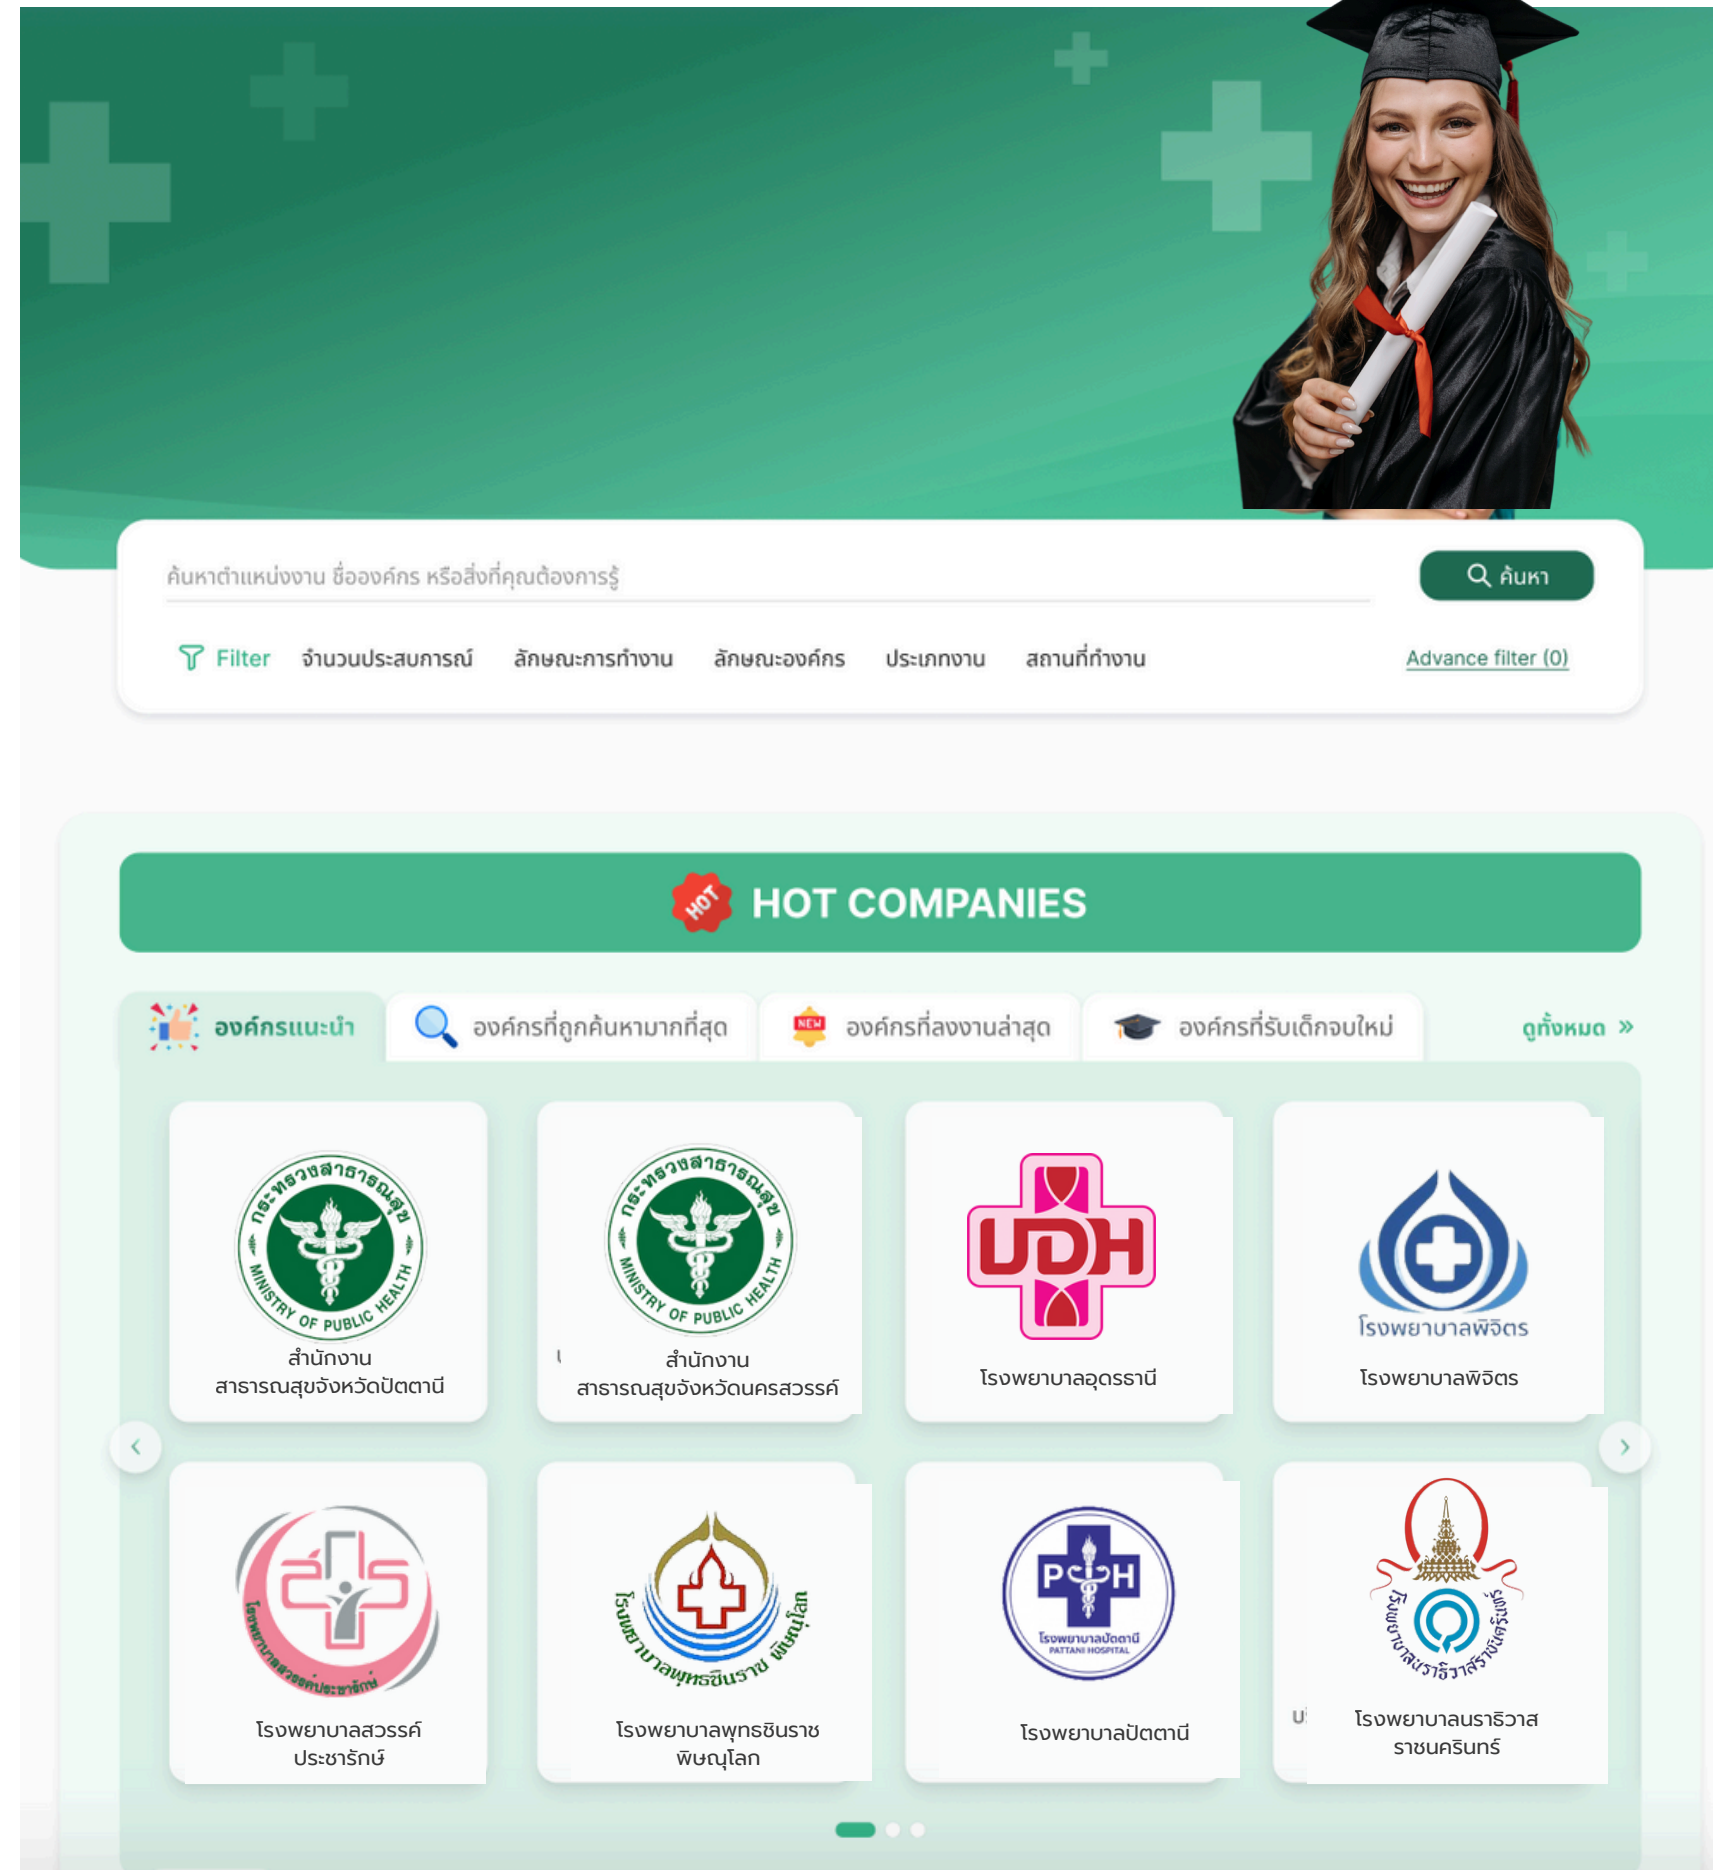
ค้นหาตำแหน่งงาน ชื่อองค์กร หรือสิ่งที่คุณต้องการรู้

ค้นหา

Filter จำนวนประสบการณ์ ลักษณะการทำงาน ลักษณะองค์กร ประเภทงาน สถานที่ทำงาน

Advance filter (0)

HOT

HOT COMPANIES

องค์กรแนะนำ องค์กรที่ถูกค้นหามากที่สุด NEW องค์กรที่ลงงานล่าสุด องค์กรที่รับเด็กจบใหม่ ดูทั้งหมด »

กระทรวงสาธารณสุข MINISTRY OF PUBLIC HEALTH
สำนักงานสาธารณสุขจังหวัดปัตตานี

กระทรวงสาธารณสุข MINISTRY OF PUBLIC HEALTH
สำนักงานสาธารณสุขจังหวัดนครสวรรค์

UDH
โรงพยาบาลอุดรธานี

โรงพยาบาลพิจิตร
โรงพยาบาลพิจิตร

โรงพยาบาลสวรรค์ประชารักษ์
โรงพยาบาลสวรรค์ประชารักษ์

โรงพยาบาลพุทธชินราช พิษณุโลก
โรงพยาบาลพุทธชินราช พิษณุโลก

PCH โรงพยาบาลปัตตานี PATTANI HOSPITAL
โรงพยาบาลปัตตานี

โรงพยาบาลนราธิวาสราชนครินทร์
โรงพยาบาลนราธิวาสราชนครินทร์